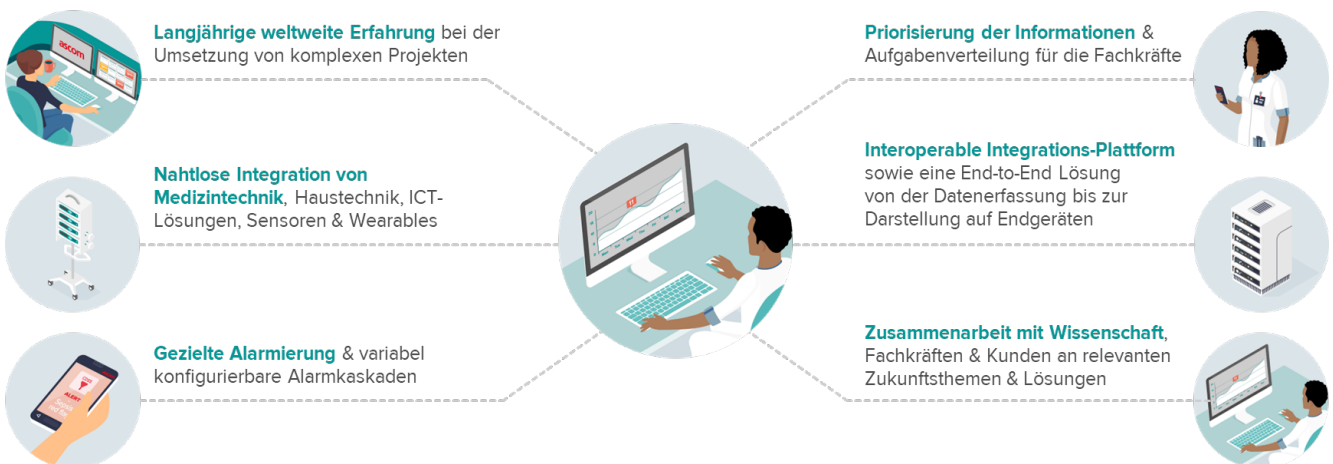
ascom

Langjährige weltweite Erfahrung bei der Umsetzung von komplexen Projekten

Nahtlose Integration von Medizintechnik, Haustechnik, ICT-Lösungen, Sensoren & Wearables

ALERT

Gezielte Alarmierung & variabel konfigurierbare Alarmkaskaden

Priorisierung der Informationen & Aufgabenverteilung für die Fachkräfte

Interoperable Integrations-Plattform sowie eine End-to-End Lösung von der Datenerfassung bis zur Darstellung auf Endgeräten

Zusammenarbeit mit Wissenschaft, Fachkräften & Kunden an relevanten Zukunftsthemen & Lösungen